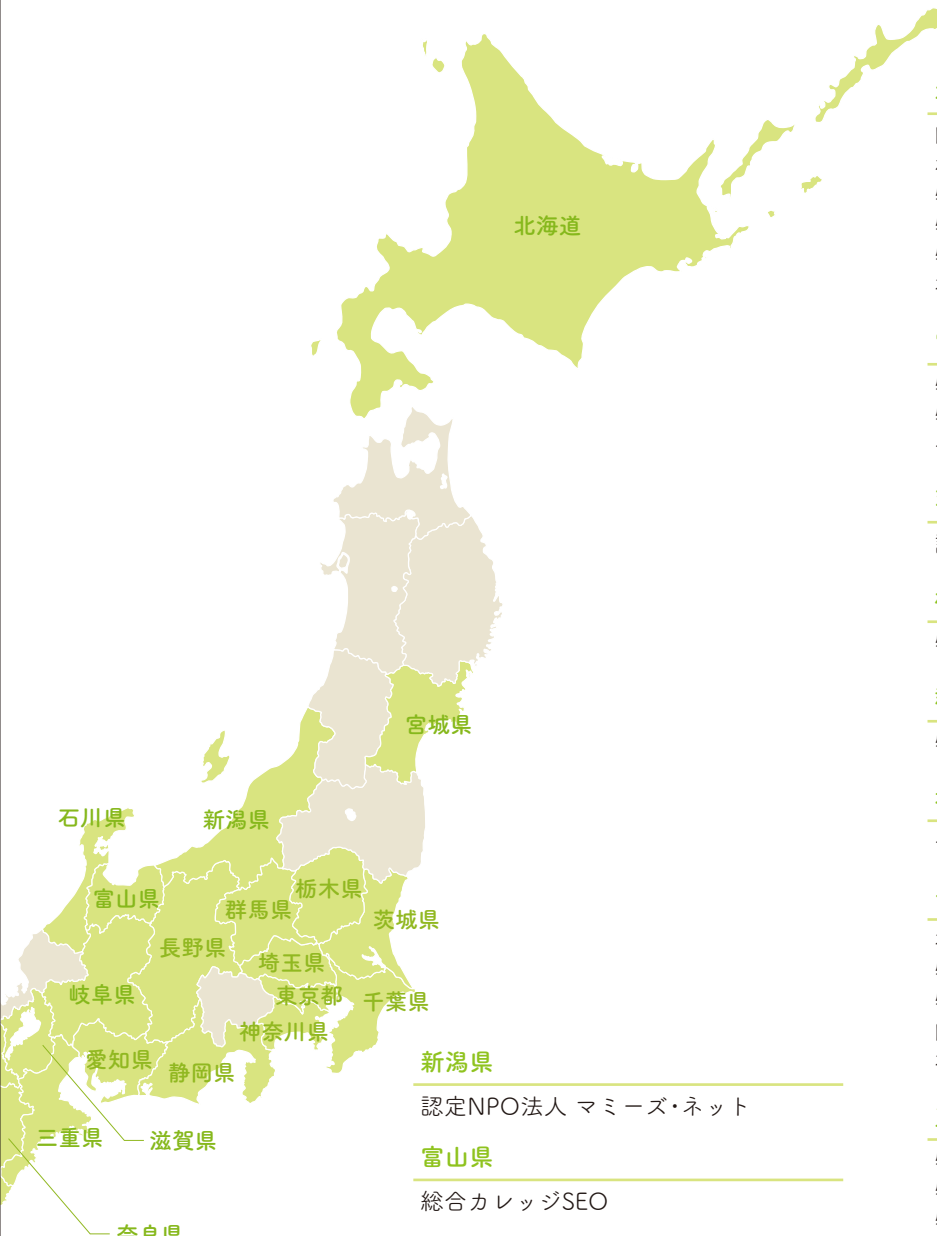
北海道

宮城県

石川県

新潟県

富山県

栃木県

群馬県

茨城県

長野県

埼玉県

岐阜県

東京都

千葉県

神奈川県

愛知県

静岡県

三重県

滋賀県

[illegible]

新潟県

認定NPO法人 マミーズ・ネット

富山県

総合カレッジSEO